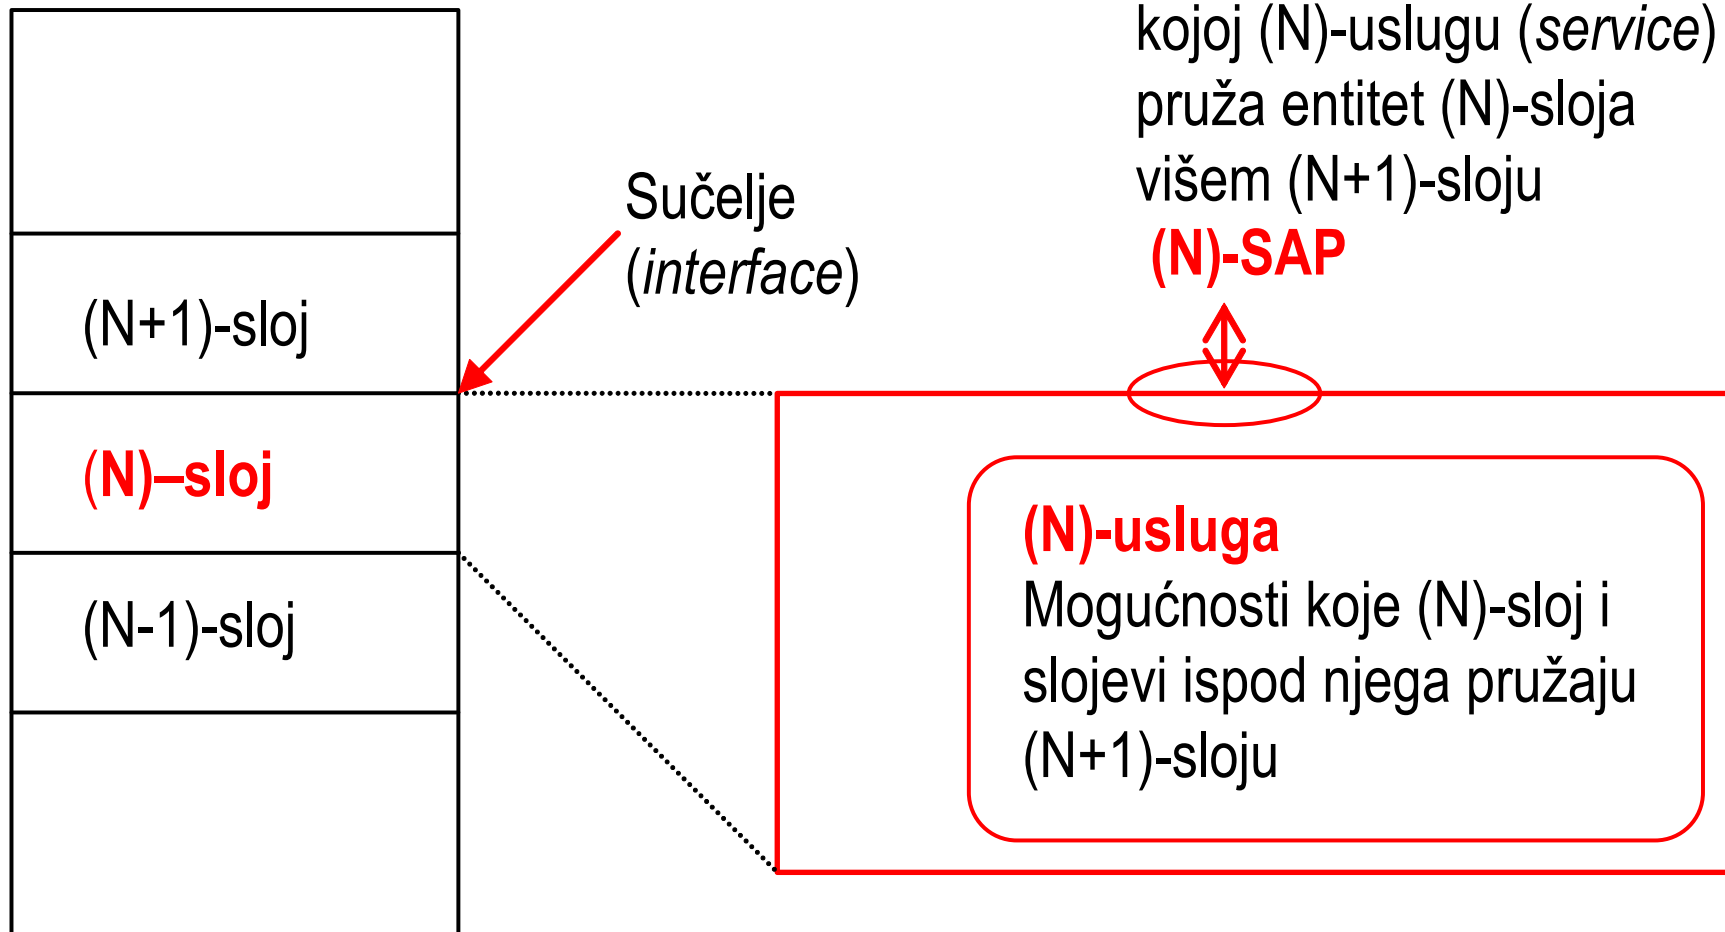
kojoj (N)-uslugu (*service*) pruža entitet (N)-sloja višem (N+1)-sloju

(N)-SAP

Sučelje (*interface*)

(N+1)-sloj

(N)–sloj

(N-1)-sloj

(N)-usluga
Mogućnosti koje (N)-sloj i slojevi ispod njega pružaju (N+1)-sloju